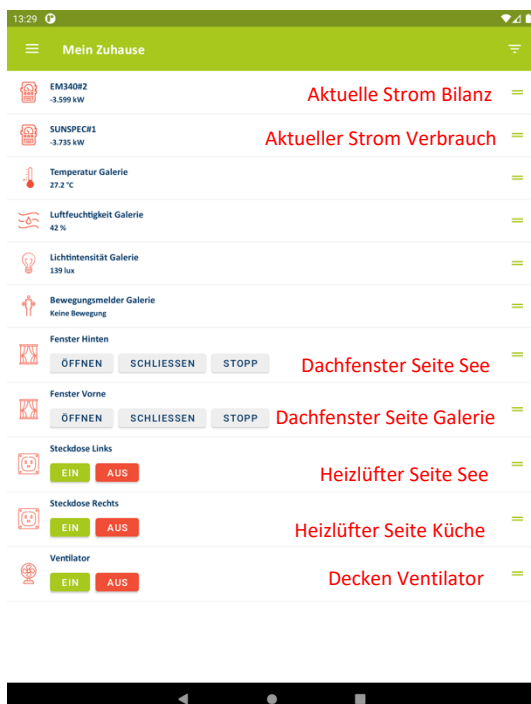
13:29

Mein Zuhause

EM340#2
-3.599 kW
Aktuelle Strom Bilanz

SUNSPEC#1
-3.735 kW
Aktueller Strom Verbrauch

Temperatur Galerie
27.2 °C

Luftfeuchtigkeit Galerie
42 %

Lichtintensität Galerie
139 lux

Bewegungsmelder Galerie
Keine Bewegung

Fenster Hinten
ÖFFNEN SCHLIESSEN STOPP
Dachfenster Seite See

Fenster Vorne
ÖFFNEN SCHLIESSEN STOPP
Dachfenster Seite Galerie

Steckdose Links
EIN AUS
Heizlüfter Seite See

Steckdose Rechts
EIN AUS
Heizlüfter Seite Küche

Ventilator
EIN AUS
Decken Ventilator